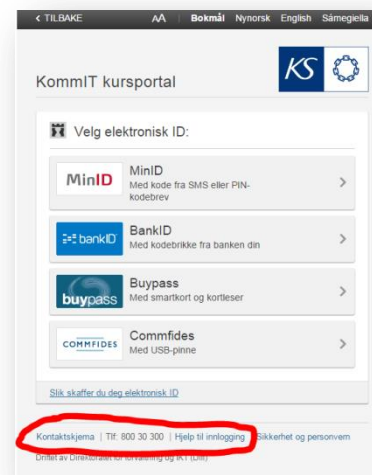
< TILBAKE AA | Bokmål Nynorsk English Sámegiella

KommIT kursportal

KS

Velg elektronisk ID:

MinID
MinID
Med kode fra SMS eller PIN-kodebrev

bankID
BankID
Med kodebrikke fra banken din

buypass
Buypass
Med smartkort og kortleser

COMMFIDES
Commfides
Med USB-pinne

Slik skaffer du deg elektronisk ID

Kontaktskjema | Tlf: 800 30 300 | Hjelp til innlogging | Sikkerhet og personvern
Driftet av Direktoratet for forvaltning og IKT (Difi)